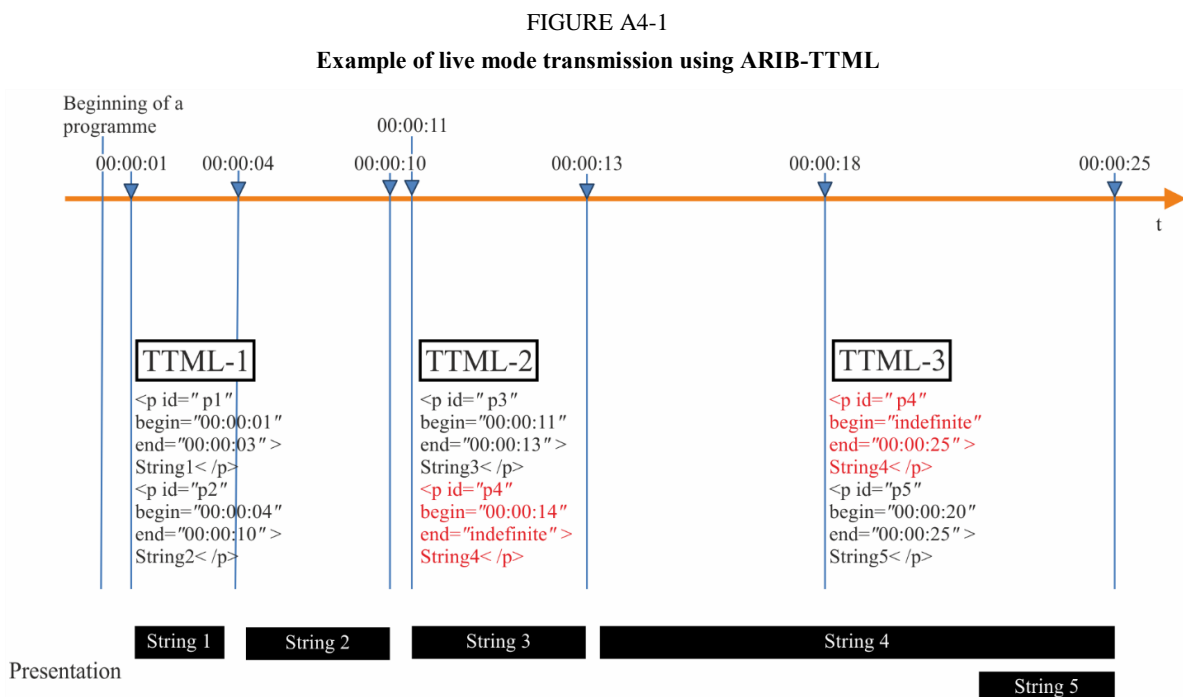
FIGURE A4-1

Example of live mode transmission using ARIB-TTML

Beginning of a programme

00:00:01 00:00:04 00:00:10 00:00:11 00:00:13 00:00:18 00:00:25

t

TTML-1

<p id="p1" begin="00:00:01" end="00:00:03"> String1</p> <p id="p2" begin="00:00:04" end="00:00:10"> String2</p>

TTML-2

<p id="p3" begin="00:00:11" end="00:00:13"> String3</p> <p id="p4" begin="00:00:14" end="indefinite"> String4</p>

TTML-3

<p id="p4" begin="indefinite" end="00:00:25"> String4</p> <p id="p5" begin="00:00:20" end="00:00:25"> String5</p>

String 1 String 2 String 3 String 4

Presentation

String 5